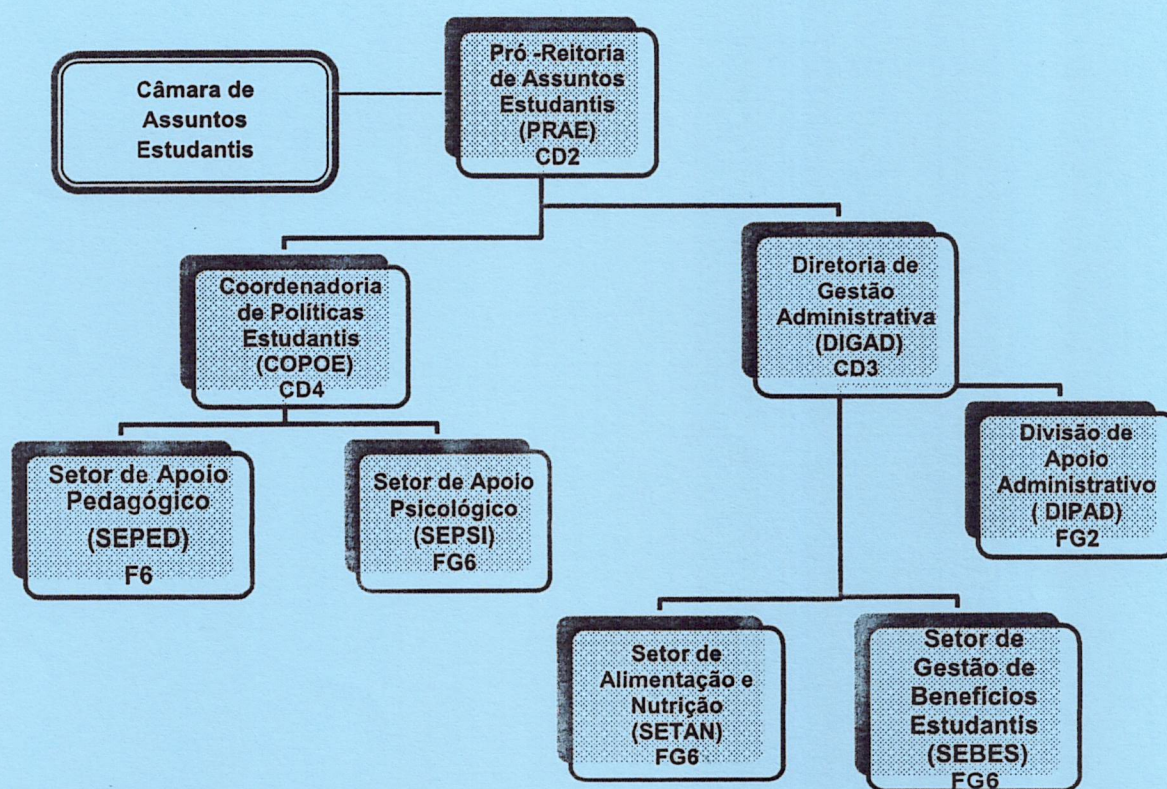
Câmara de Assuntos Estudantis

Pró -Reitoria de Assuntos Estudantis (PRAE) CD2

Coordenadoria de Políticas Estudantis (COPOE) CD4

Diretoria de Gestão Administrativa (DIGAD) CD3

Setor de Apoio Pedagógico (SEPED) F6

Setor de Apoio Psicológico (SEPSI) FG6

Divisão de Apoio Administrativo ( DIPAD) FG2

Setor de Alimentação e Nutrição (SETAN) FG6

Setor de Gestão de Benefícios Estudantis (SEBES) FG6